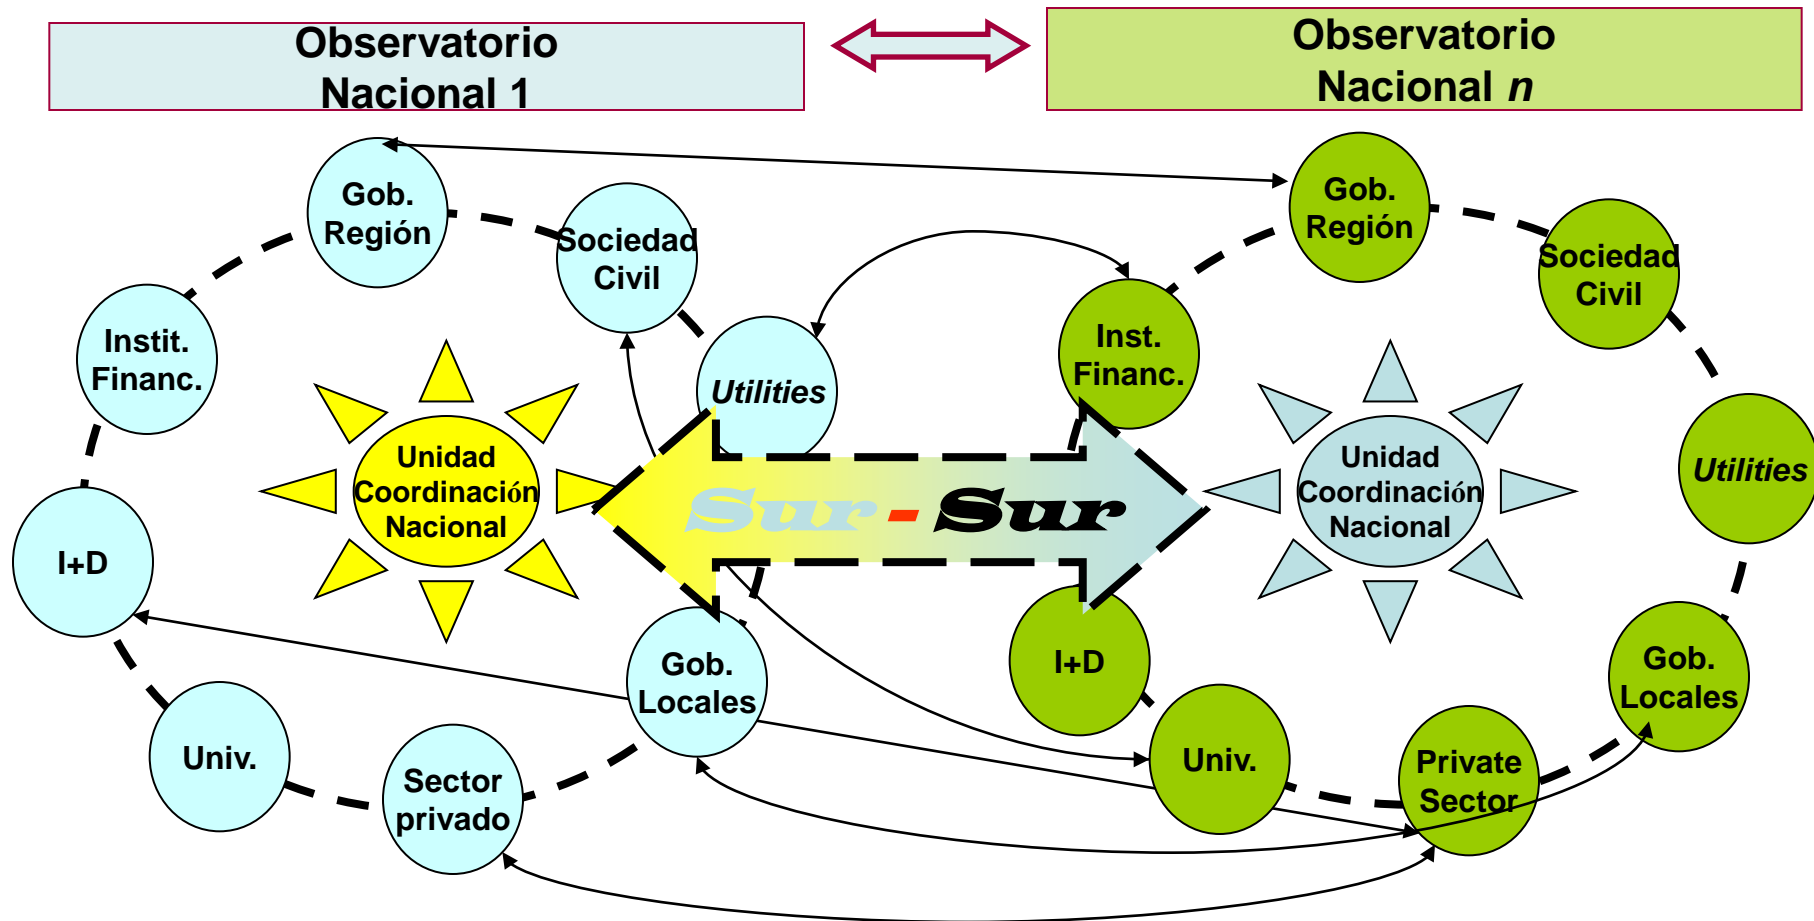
Observatorio Nacional 1

Observatorio Nacional *n*

Gob. Región

Sociedad Civil

Instit. Financ.

Utilities

Unidad Coordinación Nacional

I+D

Univ.

Sector privado

Gob. Locales

Sur - Sur

Gob. Región

Sociedad Civil

Inst. Financ.

Unidad Coordinación Nacional

Utilities

I+D

Univ.

Private Sector

Gob. Locales